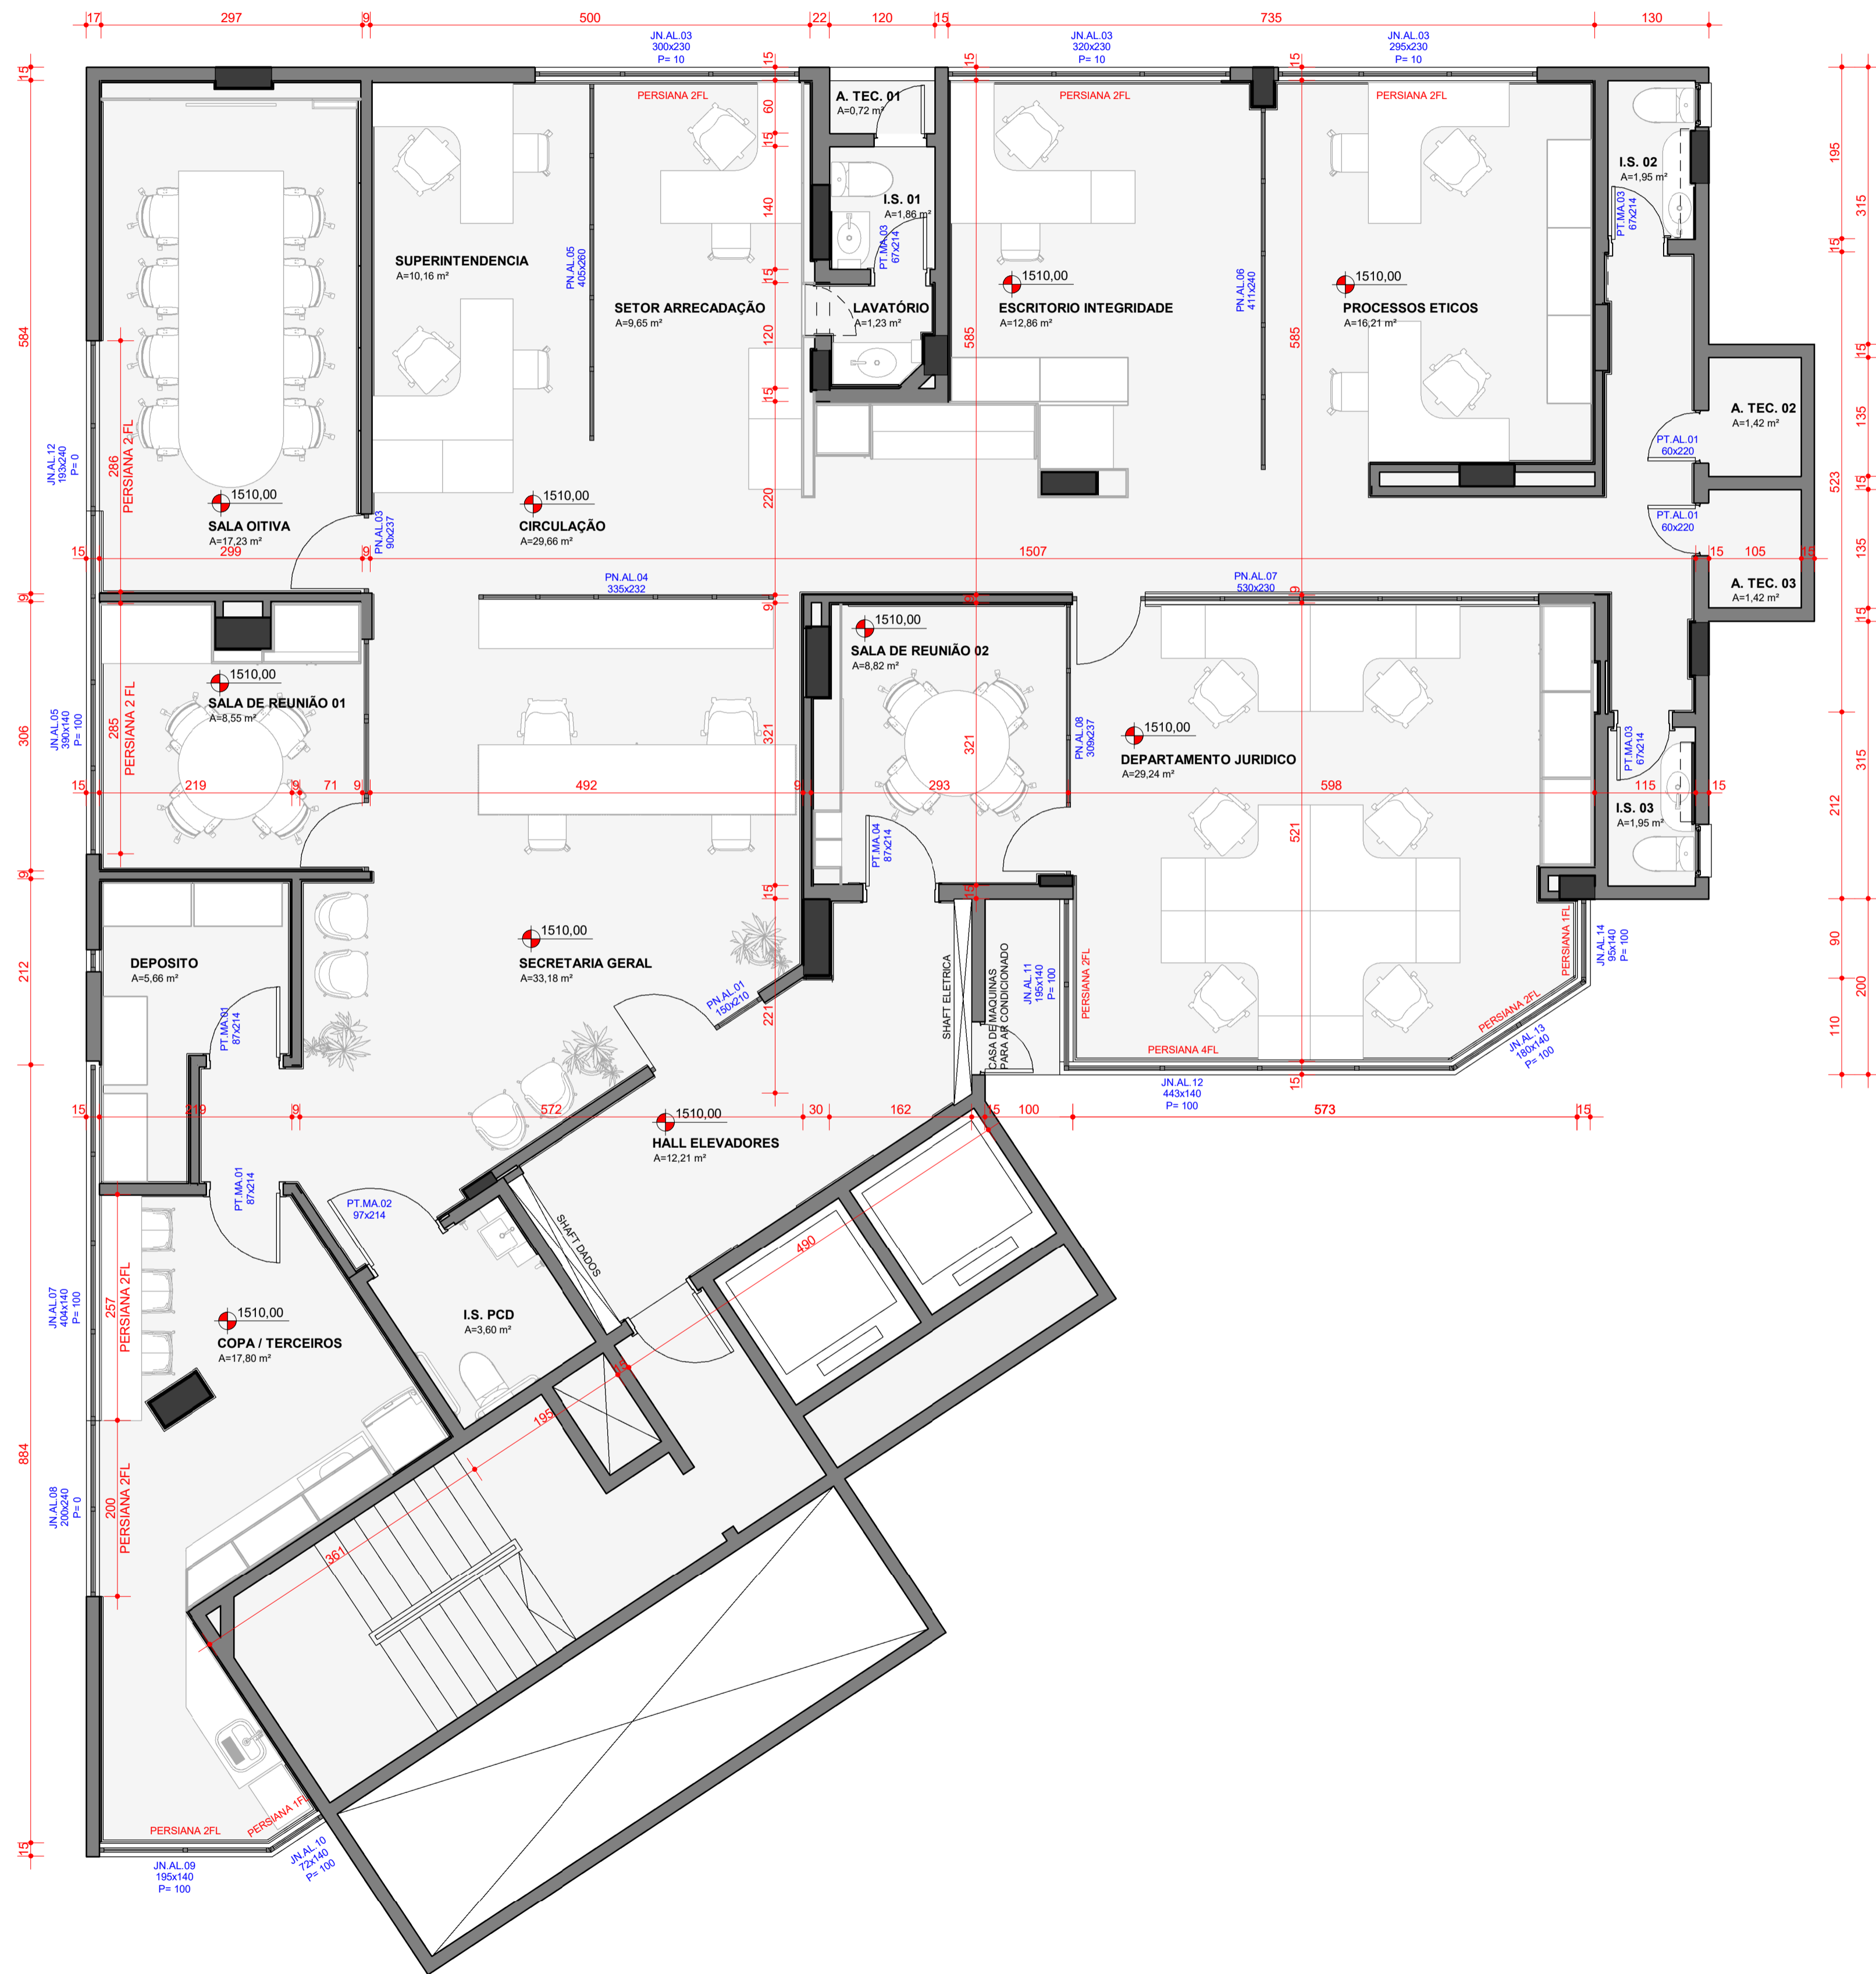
17 297 9 500 22 120 15 735 130

JN.AL.03 300x230 P= 10
JN.AL.03 320x230 P= 10
JN.AL.03 295x230 P= 10

PERSIANA 2FL
PERSIANA 2FL
PERSIANA 2FL

A. TEC. 01
A=0,72 m²

I.S. 01
A=1,86 m²

I.S. 02
A=1,95 m²

SUPERINTENDENCIA
A=10,16 m²

PN.AL.05 405x260

SETOR ARRECADAÇÃO
A=9,65 m²

LAVATÓRIO
A=1,23 m²

PT.MA.03 67x214

1510,00
ESCRITORIO INTEGRIDADE
A=12,86 m²

PN.AL.06 411x240

1510,00
PROCESSOS ETICOS
A=16,21 m²

PT.MA.03 67x214

A. TEC. 02
A=1,42 m²

PT.AL.01 60x220
PT.AL.01 60x220

A. TEC. 03
A=1,42 m²

JN.AL.12 193x240 P= 0

PERSIANA 2 FL
286

1510,00
SALA OITIVA
A=17,23 m²

PN.AL.03 90x237

1510,00
CIRCULAÇÃO
A=29,66 m²

299 1507 105

PN.AL.04 335x232
PN.AL.07 530x230

1510,00
SALA DE REUNIÃO 01
A=8,55 m²

1510,00
SALA DE REUNIÃO 02
A=8,82 m²

JN.AL.05 390x140 P= 100

PERSIANA 2 FL
285

219 71 492 293 598 115

PN.AL.08 309x237

1510,00
DEPARTAMENTO JURIDICO
A=29,24 m²

PT.MA.03 67x214

I.S. 03
A=1,95 m²

PT.MA.04 87x214

DEPOSITO
A=5,66 m²

PT.MA.01 87x214

1510,00
SECRETARIA GERAL
A=33,18 m²

PN.AL.01 150x210

SHAFT ELETRICA
CASA DE MAQUINAS PARA AR CONDICIONADO

JN.AL.11 195x140 P= 100

PERSIANA 2FL
PERSIANA 1FL
JN.AL.14 95x140 P= 100
PERSIANA 2FL
JN.AL.13 180x140 P= 100
PERSIANA 4FL
JN.AL.12 443x140 P= 100

219 572 30 162 100 573

1510,00
HALL ELEVADORES
A=12,21 m²

PT.MA.01 87x214

PT.MA.02 97x214

SHAFT DADOS

490

JN.AL.07 404x140 P= 100

PERSIANA 2FL
257

1510,00
COPA / TERCEIROS
A=17,80 m²

I.S. PCD
A=3,60 m²

195

JN.AL.08 200x240 P= 0

PERSIANA 2FL
200

361

PERSIANA 2FL
PERSIANA 1FL

JN.AL.09 195x140 P= 100

JN.AL.10 72x140 P= 100

15 584 9 306 9 212 884 15

195 315 15 135 523 135 15 212 315 90 200 110 15

60 15 140 15 120 15 220 585 585 9 9 321 321 521 15 221 15